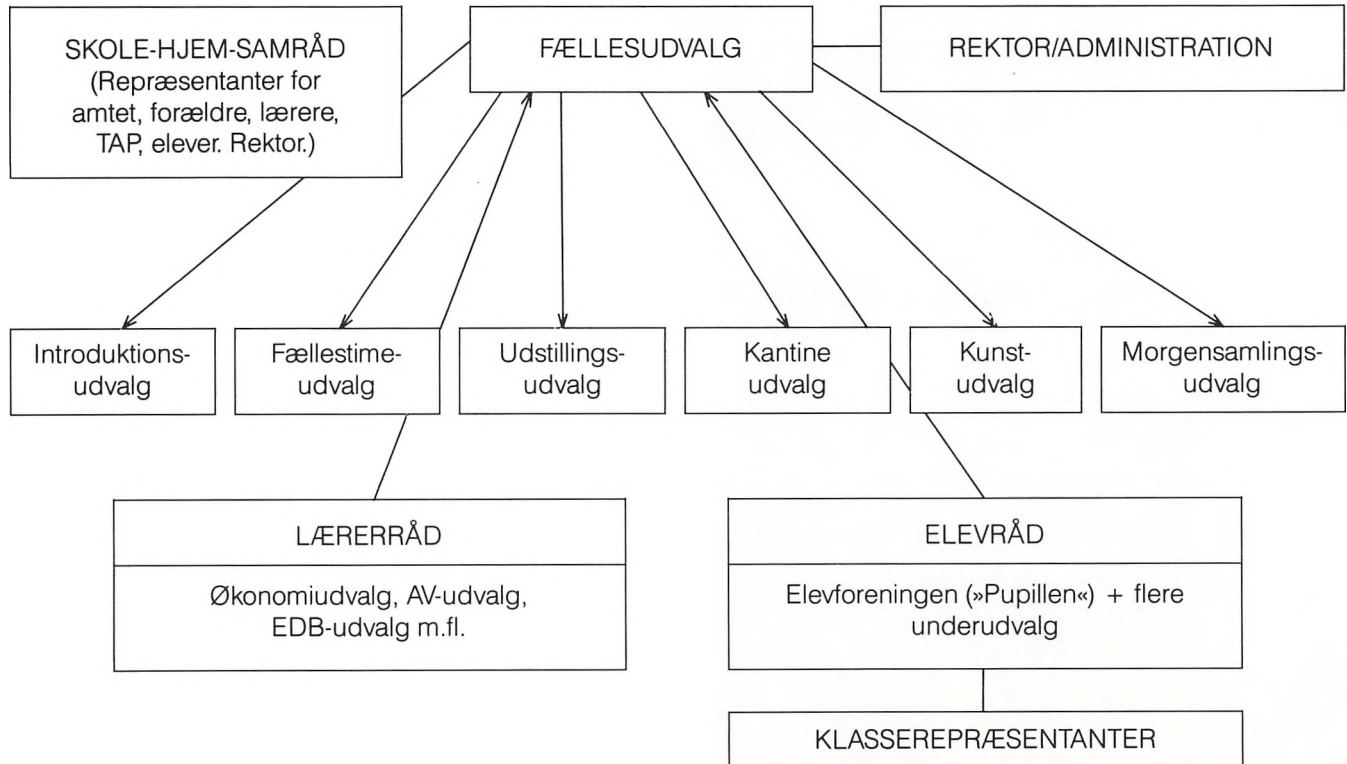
SKOLE-HJEM-SAMRÅD (Repræsentanter for amtet, forældre, lærere, TAP, elever. Rektor.)

FÆLLESUDVALG

REKTOR/ADMINISTRATION

Introduktionsudvalg

Fællestimeudvalg

Udstillingsudvalg

Kantine udvalg

Kunstudvalg

Morgensamlingsudvalg

LÆRERRÅD

Økonomiudvalg, AV-udvalg, EDB-udvalg m.fl.

ELEVRÅD

Elevforeningen (»Pupillen«) + flere underudvalg

KLASSEREPRÆSENTANTER